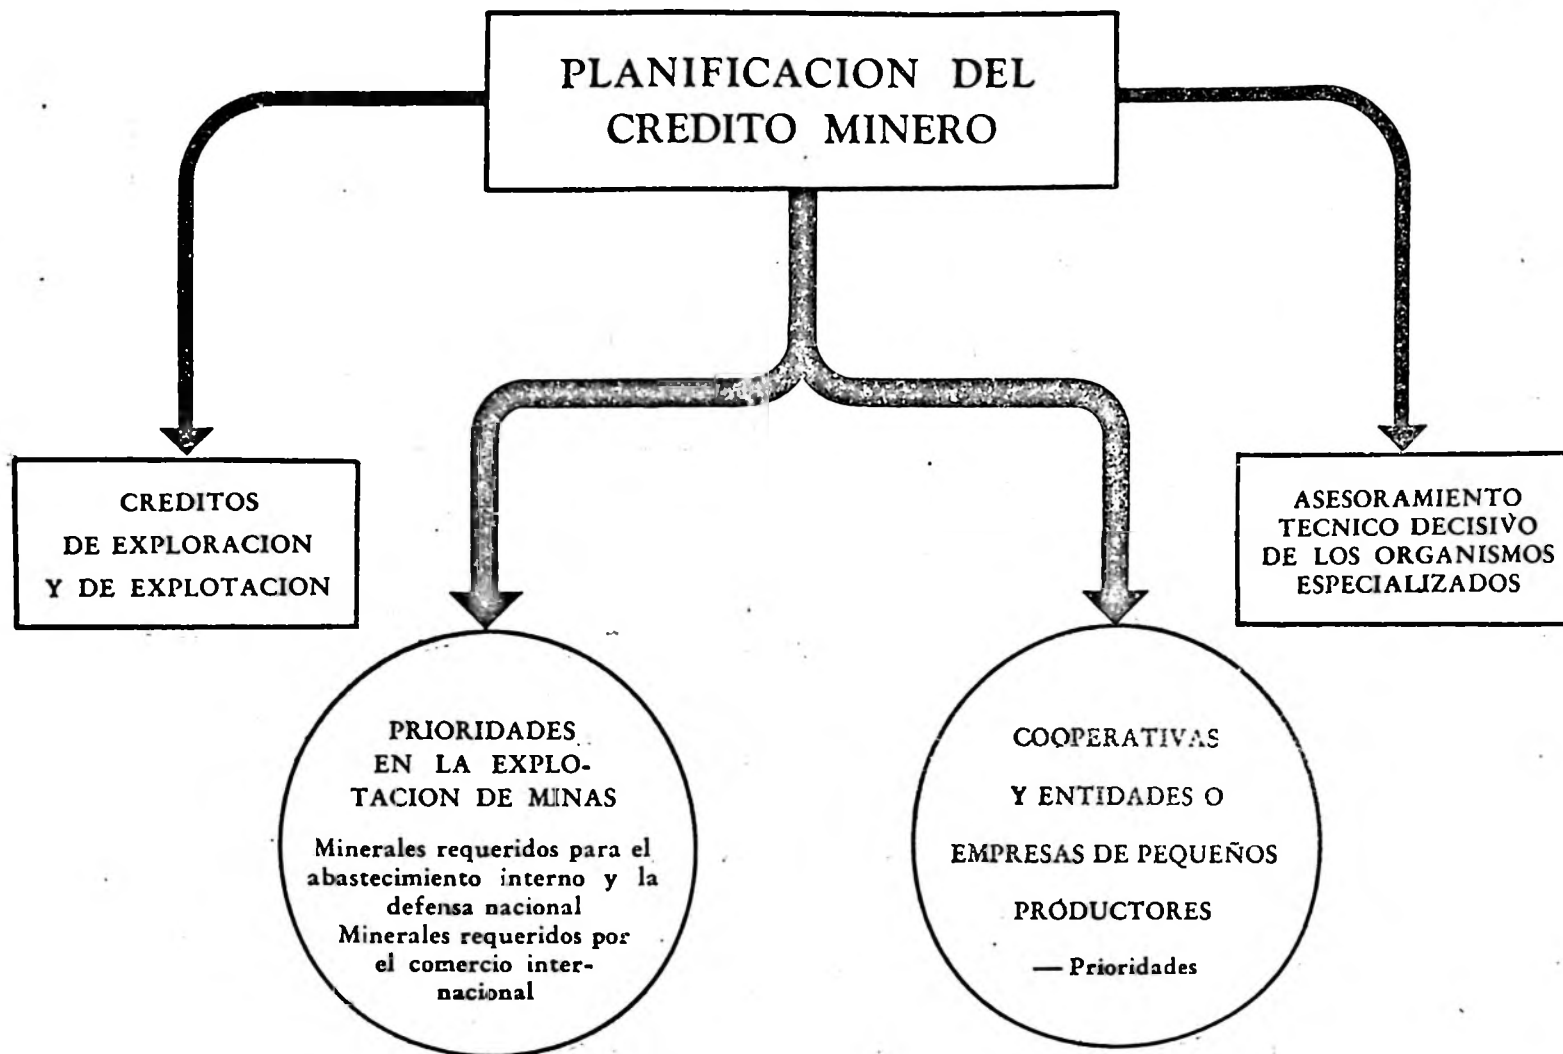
PLANIFICACION DEL CREDITO MINERO

CREDITOS DE EXPLORACION Y DE EXPLOTACION

PRIORIDADES EN LA EXPLOTACION DE MINAS

Minerales requeridos para el abastecimiento interno y la defensa nacional
Minerales requeridos por el comercio internacional

COOPERATIVAS

Y ENTIDADES O

EMPRESAS DE PEQUEÑOS

PRODUCTORES

— Prioridades

ASESORAMIENTO TECNICO DECISIVO DE LOS ORGANISMOS ESPECIALIZADOS